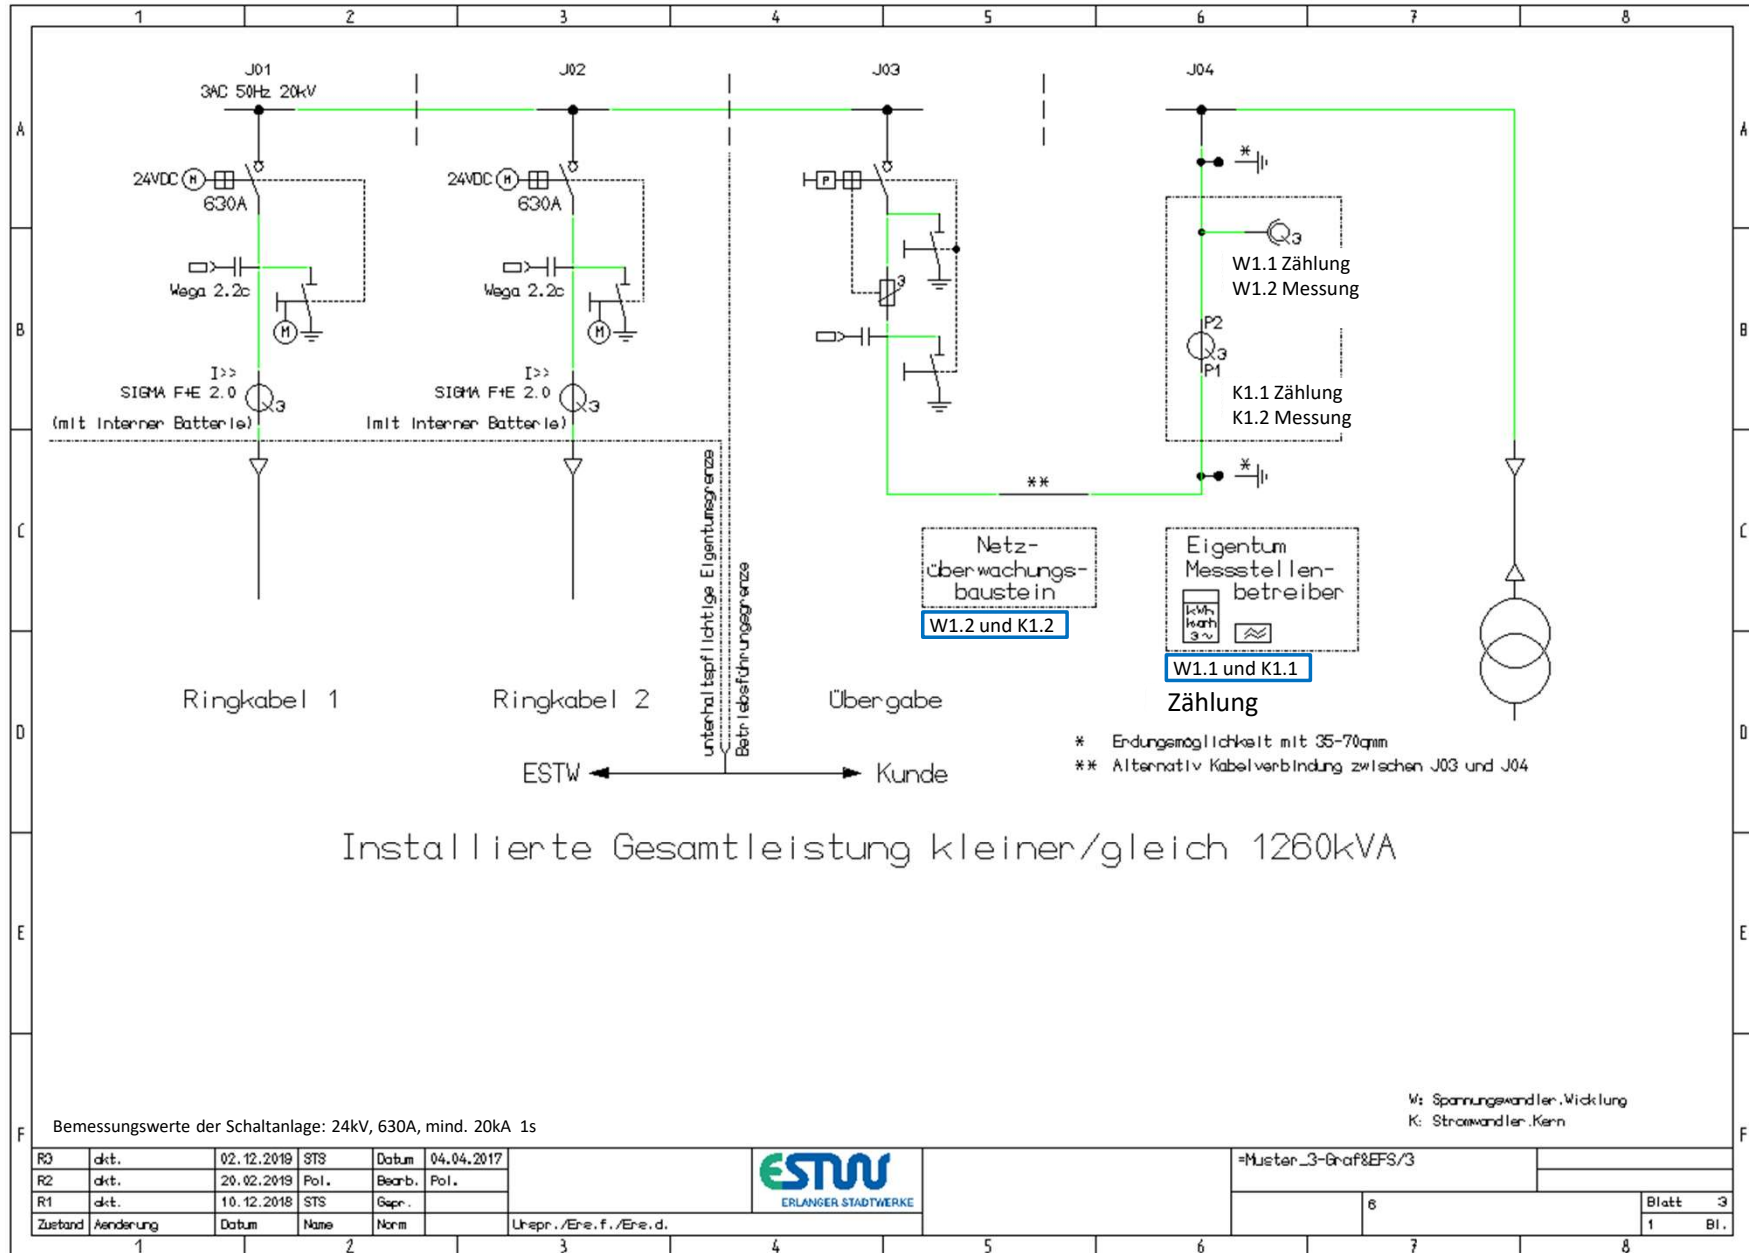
1 2 3 4 5 6 7 8

A B C D E F

J01
3AC 50Hz 20kV

J02

J03

J04

24VDC M
630A

24VDC M
630A

P

*

Wega 2.2c

Wega 2.2c

M

M

$Q_3$

W1.1 Zählung
W1.2 Messung

P2
$Q_3$
P1

I>>
SIGMA F+E 2.0
(mit Interner Batterie)

I>>
SIGMA F+E 2.0
(mit Interner Batterie)

K1.1 Zählung
K1.2 Messung

*

**

unterhaltspflichtige Eigentumsgrenze

Betriebsführungsgrenze

Netz-
überwachungs-
baustein

W1.2 und K1.2

Eigentum
Messstellen-
betreiber

kWh
kvarh
3~

W1.1 und K1.1

Ringkabel 1

Ringkabel 2

Übergabe

Zählung

* Erdungsmöglichkeit mit 35-70qmm
** Alternativ Kabelverbindung zwischen J03 und J04

ESTW

Kunde

Installierte Gesamtleistung kleiner/gleich 1260kVA

W: Spannungswandler.Wicklung
K: Stromwandler.Kern

Bemessungswerte der Schaltanlage: 24kV, 630A, mind. 20kA 1s

| R3 | akt. | 02.12.2019 | STS | Datum | 04.04.2017 |
|---|---|---|---|---|---|
| R2 | akt. | 20.02.2019 | Pol. | Bearb. | Pol. |
| R1 | akt. | 10.12.2018 | STS | Gepr. | |
| Zustand | Aenderung | Datum | Name | Norm | |

Urspr./Ers.f./Ers.d.

ESTW
ERLANGER STADTWERKE

=Muster_3-Graf&EFS/3

8

Blatt 3
1 Bl.